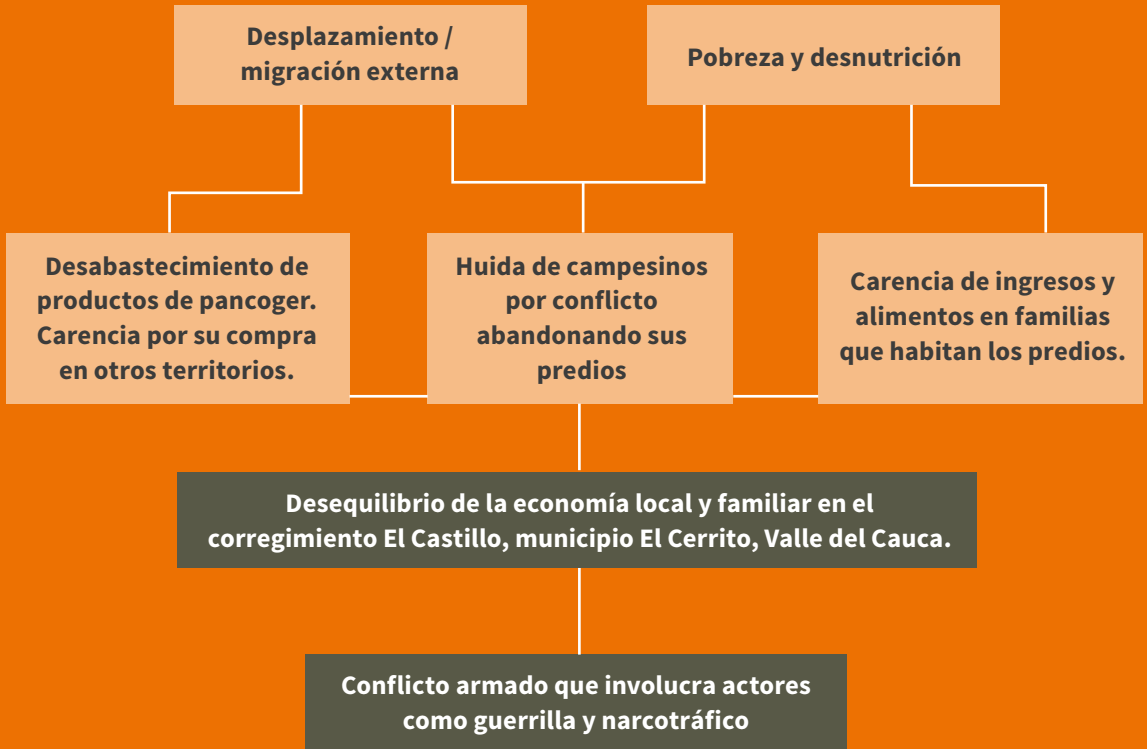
Desplazamiento / migración externa

Pobreza y desnutrición

Desabastecimiento de productos de pancoger. Carencia por su compra en otros territorios.

Huida de campesinos por conflicto abandonando sus predios

Carencia de ingresos y alimentos en familias que habitan los predios.

Desequilibrio de la economía local y familiar en el corregimiento El Castillo, municipio El Cerrito, Valle del Cauca.

Conflicto armado que involucra actores como guerrilla y narcotráfico